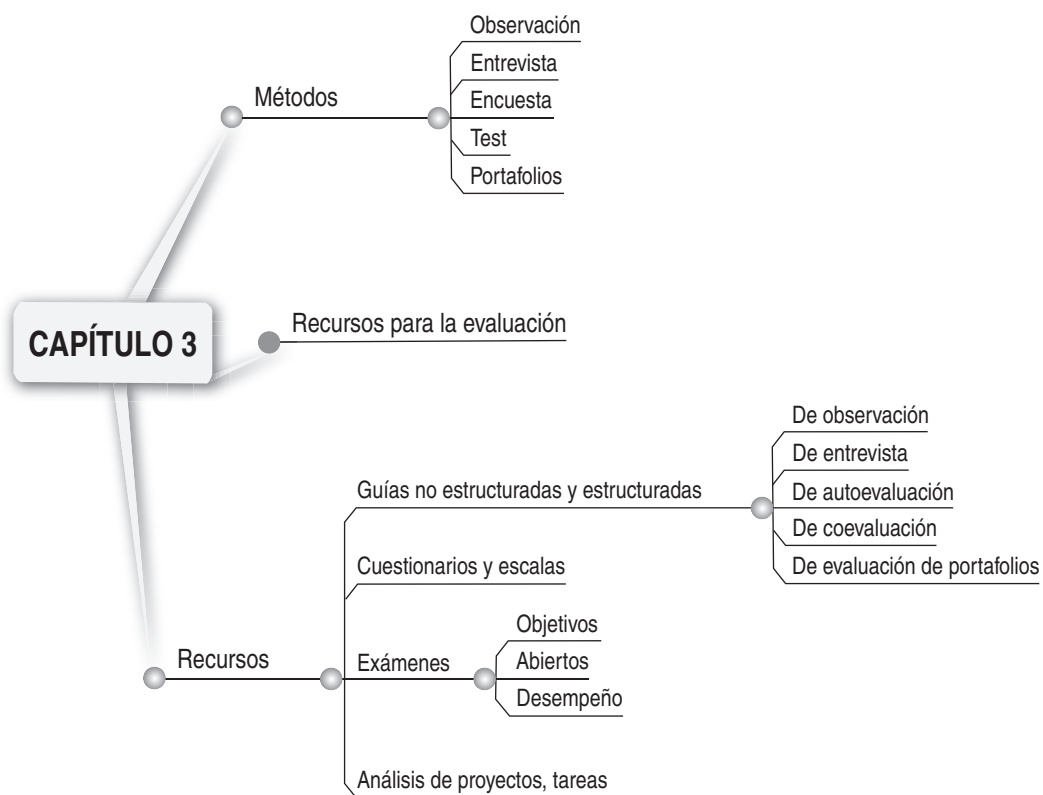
CAPÍTULO 3

Métodos

Observación
Entrevista
Encuesta
Test
Portafolios

Recursos para la evaluación

Recursos

Guías no estructuradas y estructuradas

De observación
De entrevista
De autoevaluación
De coevaluación
De evaluación de portafolios

Cuestionarios y escalas

Exámenes

Objetivos
Abiertos
Desempeño

Análisis de proyectos, tareas